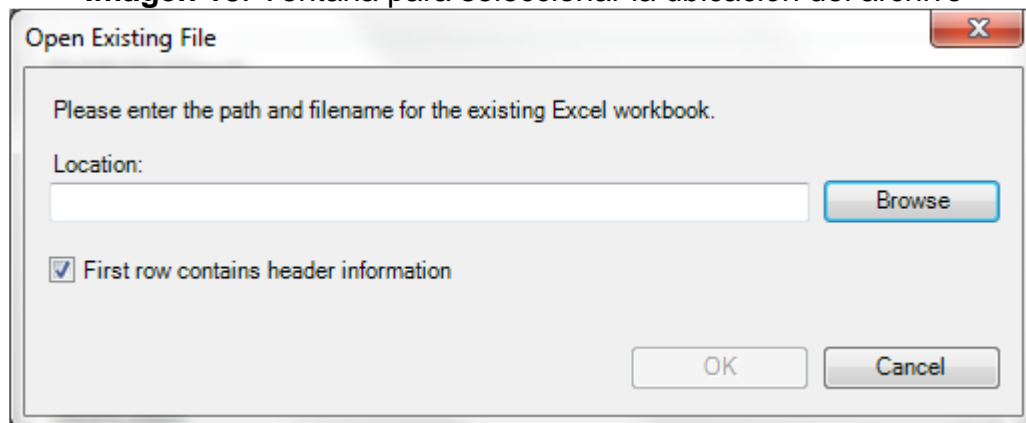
Imagen 10: Ventana para seleccionar la ubicación del archivo

Open Existing File

x

Please enter the path and filename for the existing Excel workbook.

Location:

Browse

First row contains header information

OK

Cancel